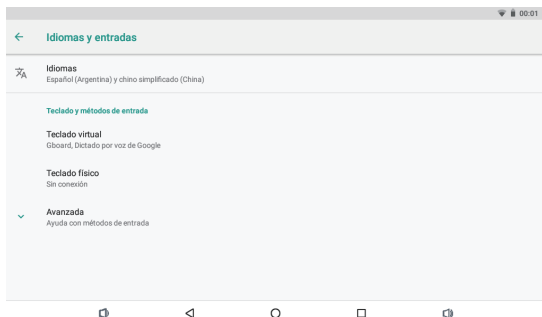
00:01

Idiomas y entradas

Idiomas
Español (Argentina) y chino simplificado (China)

Teclado y métodos de entrada

Teclado virtual
Gboard, Dictado por voz de Google

Teclado físico
Sin conexión

Avanzada
Ayuda con métodos de entrada